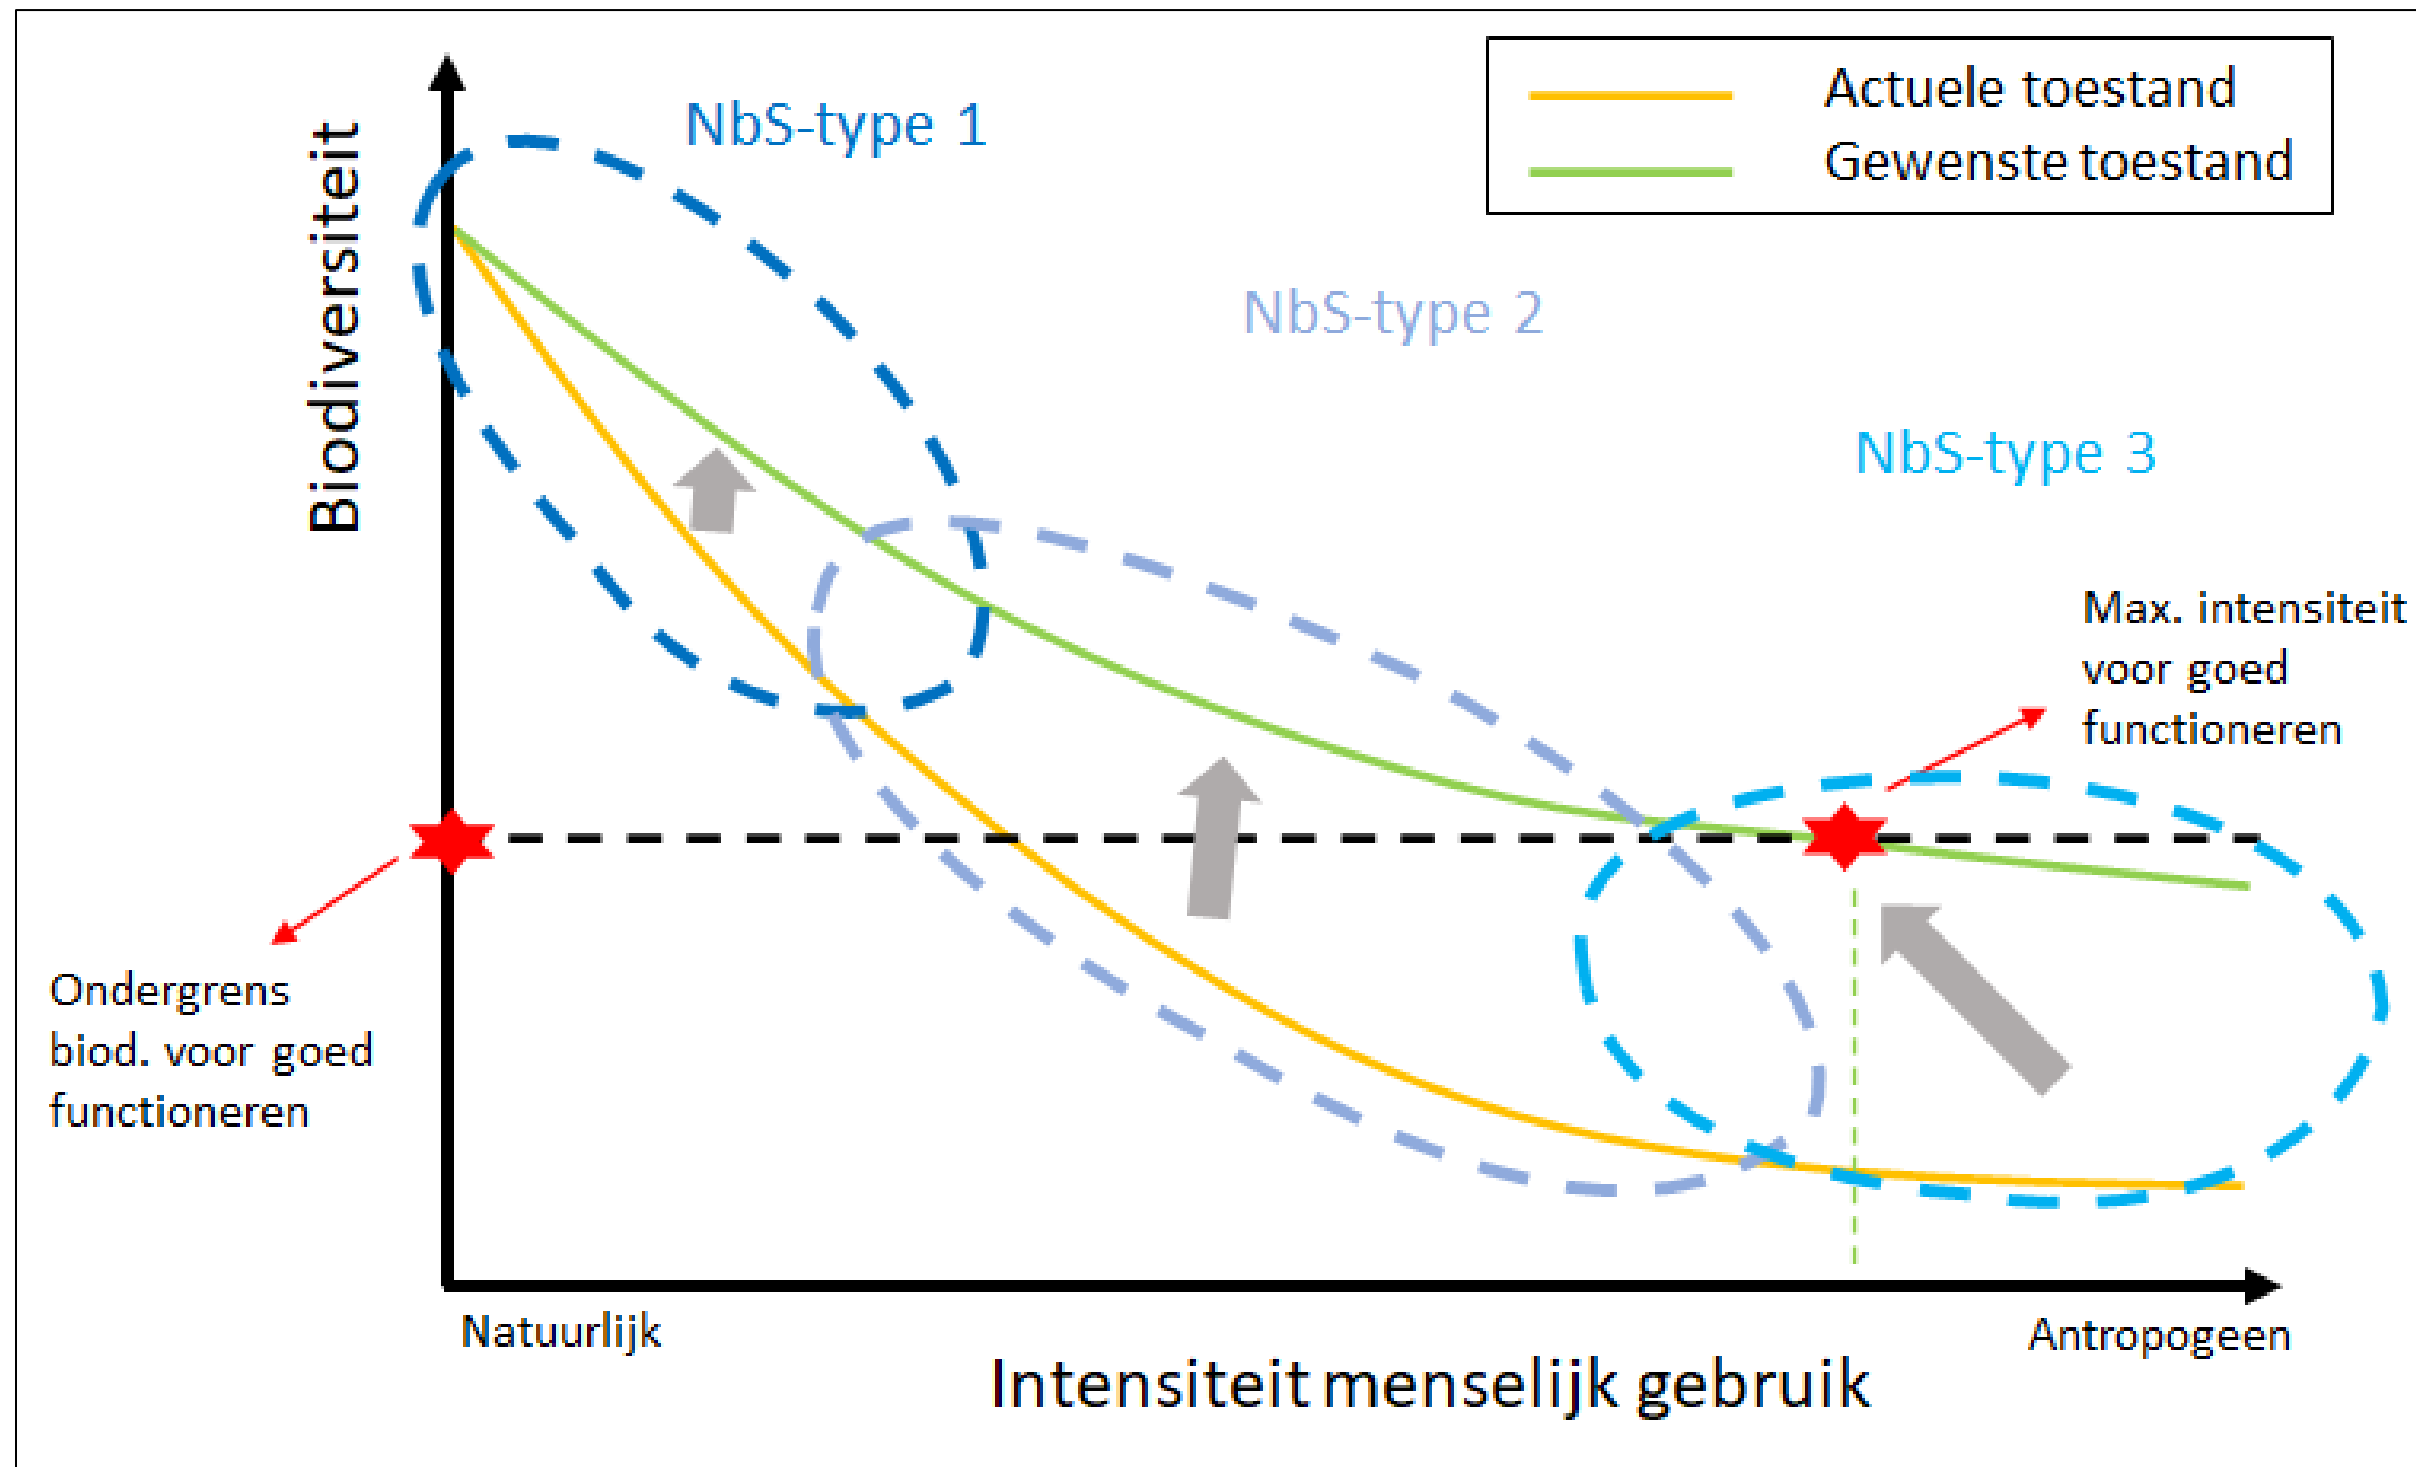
Actuele toestand
Gewenste toestand

Biodiversiteit

NbS-type 1

NbS-type 2

NbS-type 3

Max. intensiteit voor goed functioneren

Ondergrens biod. voor goed functioneren

Natuurlijk

Antropogeen

Intensiteit menselijk gebruik